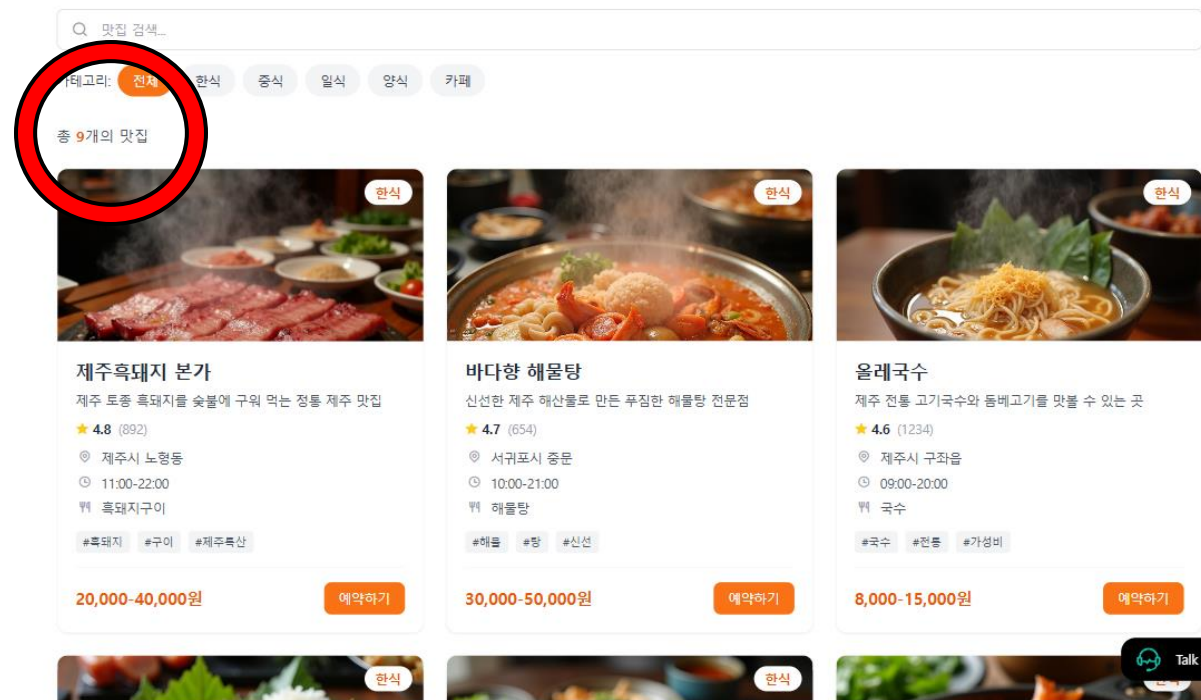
맛집 검색...

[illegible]테고리: 전체 한식 중식 일식 양식 카페

총 9개의 맛집

한식

제주흑돼지 본가

제주 토종 흑돼지를 숯불에 구워 먹는 정통 제주 맛집

★ 4.8 (892)

제주시 노형동

11:00-22:00

흑돼지구이

#흑돼지 #구이 #제주특산

20,000-40,000원

예약하기

한식

바다향 해물탕

신선한 제주 해산물로 만든 푸짐한 해물탕 전문점

★ 4.7 (654)

서귀포시 중문

10:00-21:00

해물탕

#해물 #탕 #신선

30,000-50,000원

예약하기

한식

올레국수

제주 전통 고기국수와 돔베고기를 맛볼 수 있는 곳

★ 4.6 (1234)

제주시 구좌읍

09:00-20:00

국수

#국수 #전통 #가성비

8,000-15,000원

예약하기

Talk

한식

한식